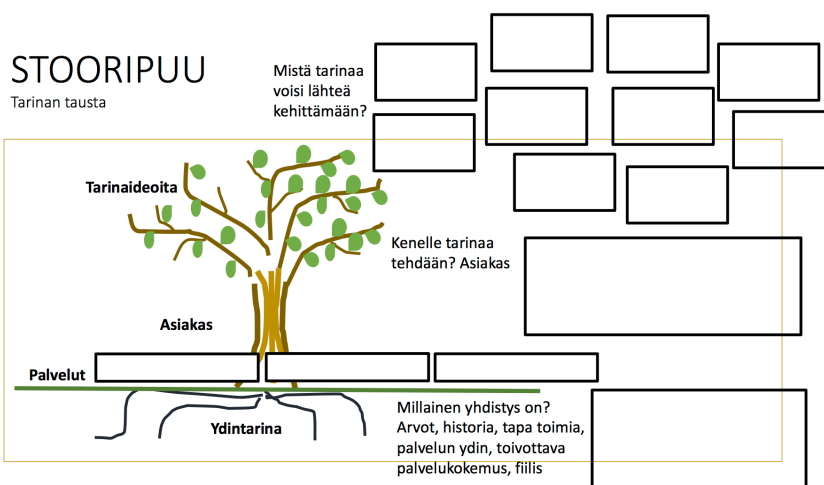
STOORIPUU

Tarinan tausta

Mistä tarinaa voisi lähteä kehittämään?

Tarinaideoita

Kenelle tarinaa tehdään? Asiakas

Asiakas

Palvelut

Ydintarina

Millainen yhdistys on? Arvot, historia, tapa toimia, palvelun ydin, toivottava palvelukokemus, fiilis